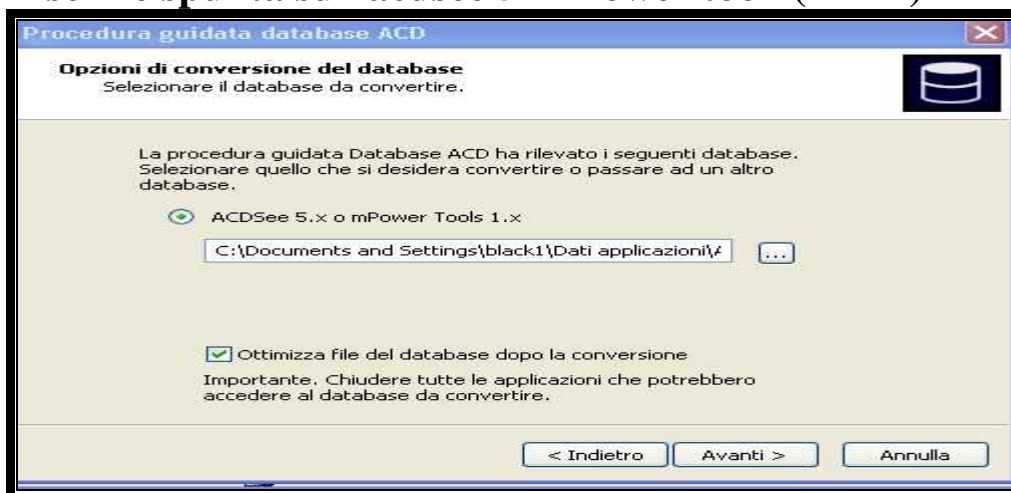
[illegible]

Procedura guidata database ACD

Opzioni di conversione del database
Selezionare il database da convertire.

La procedura guidata Database ACD ha rilevato i seguenti database. Selezionare quello che si desidera convertire o passare ad un altro database.

ACDSee 5.x o mPower Tools 1.x

C:\Documents and Settings\black1\Dati applicazioni\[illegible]

...

Ottimizza file del database dopo la conversione

Importante. Chiudere tutte le applicazioni che potrebbero accedere al database da convertire.

< Indietro

Avanti >

Annulla